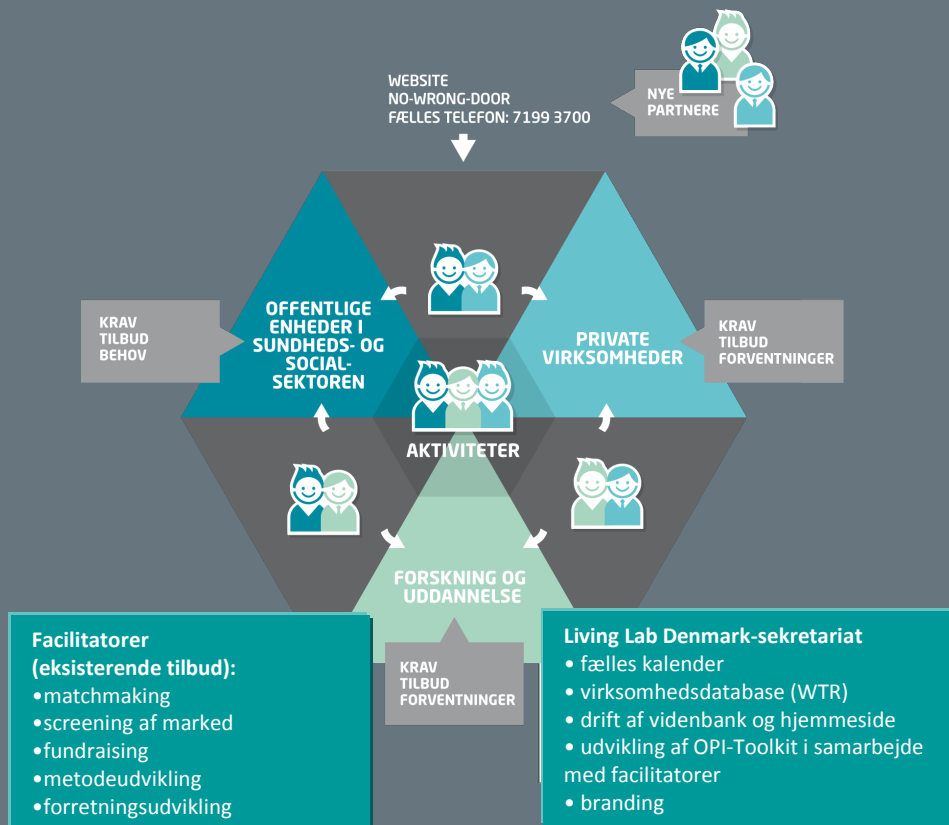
WEBSITE
NO-WRONG-DOOR
FÆLLES TELEFON: 7199 3700

NYE
PARTNERE

KRAV
TILBUD
BEHOV

OFFENTLIGE ENHEDER I SUNDHEDS- OG SOCIAL-SEKTOREN

PRIVATE VIRKSOMHEDER

KRAV
TILBUD
FORVENTNINGER

AKTIVITETER

FORSKNING OG UDDANNELSE

KRAV
TILBUD
FORVENTNINGER

Facilitatorer
(eksisterende tilbud):
•matchmaking
•screening af marked
•fundraising
•metodeudvikling
•forretningsudvikling

Living Lab Denmark-sekretariat
• fælles kalender
• virksomhedsdatabase (WTR)
• drift af videnbank og hjemmeside
• udvikling af OPI-Toolkit i samarbejde med facilitatorer
• branding